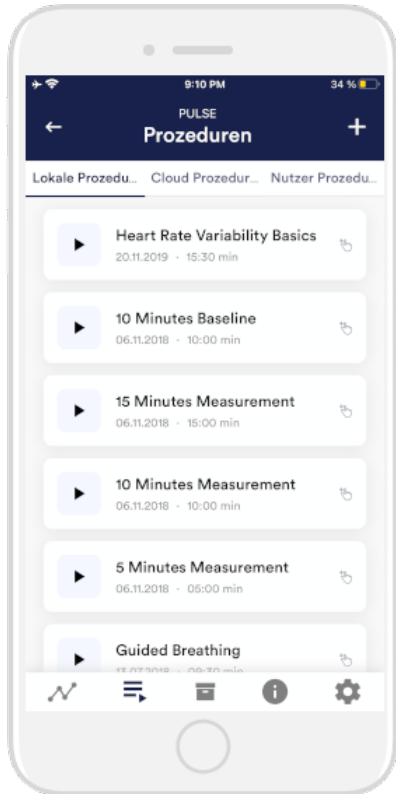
9:10 PM

34 %

PULSE

Prozeduren

Lokale Prozedu...

Cloud Prozedur...

Nutzer Prozedu...

Heart Rate Variability Basics
20.11.2019 · 15:30 min

10 Minutes Baseline
06.11.2018 · 10:00 min

15 Minutes Measurement
06.11.2018 · 15:00 min

10 Minutes Measurement
06.11.2018 · 10:00 min

5 Minutes Measurement
06.11.2018 · 05:00 min

Guided Breathing
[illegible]